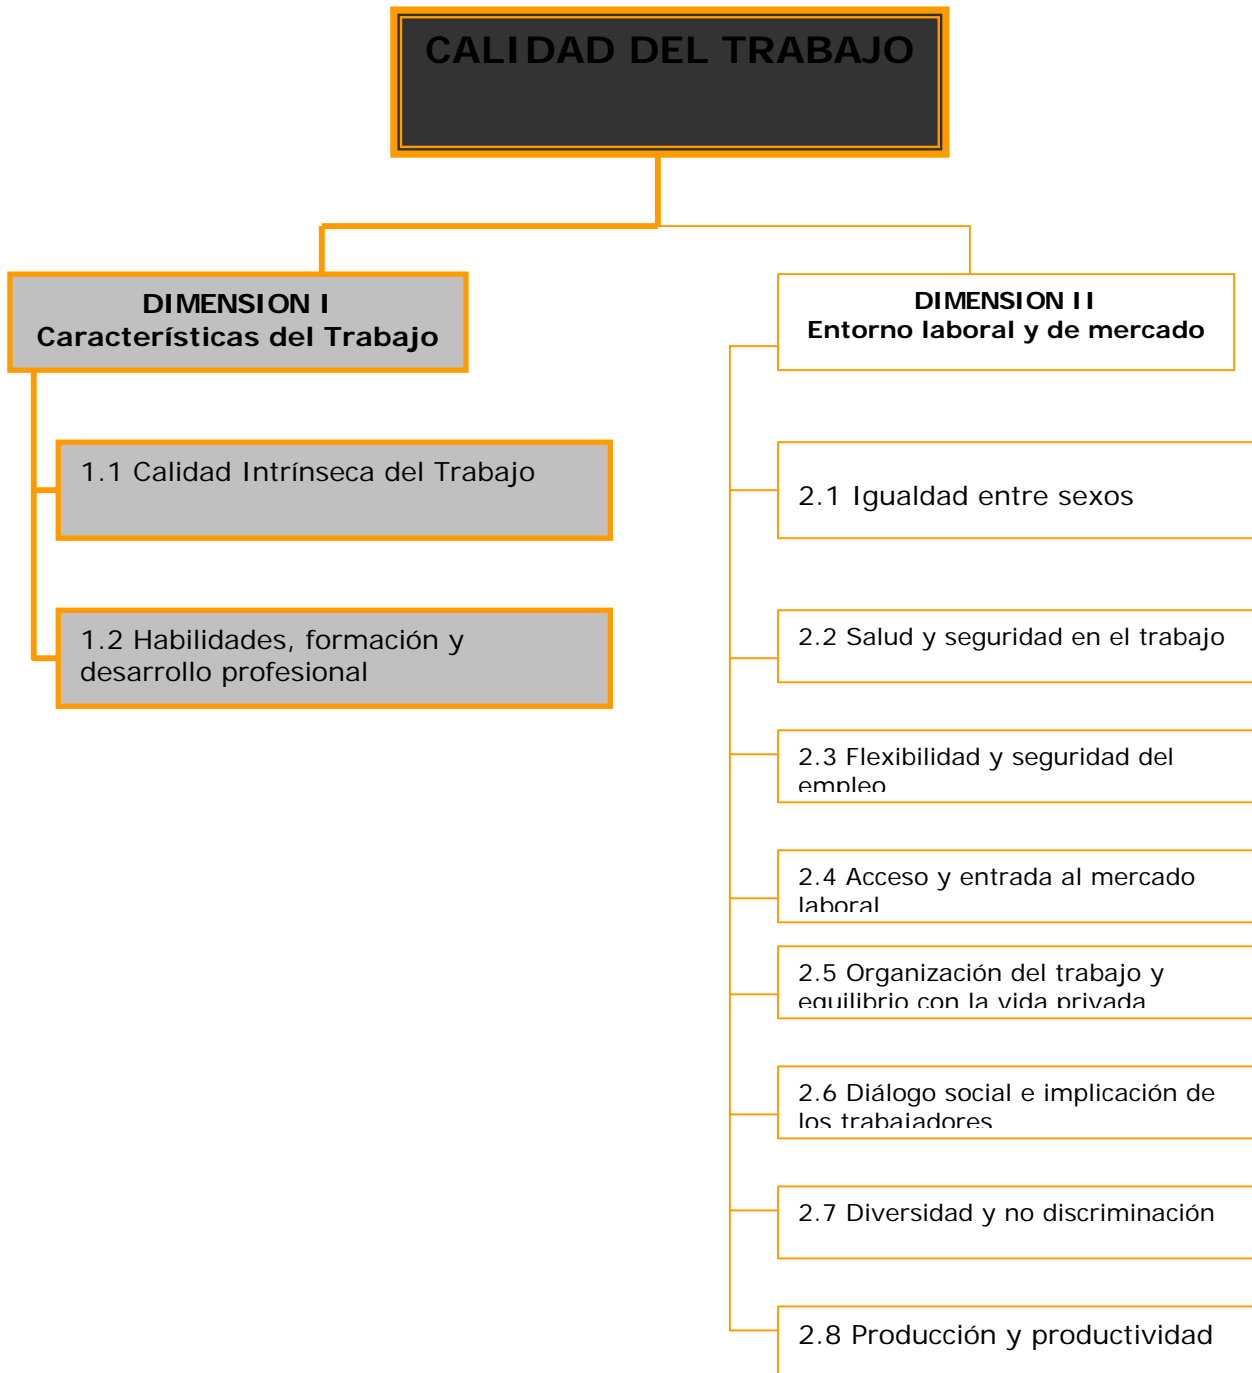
CALIDAD DEL TRABAJO

DIMENSION I
Características del Trabajo

1.1 Calidad Intrínseca del Trabajo

1.2 Habilidades, formación y desarrollo profesional

DIMENSION II
Entorno laboral y de mercado

2.1 Igualdad entre sexos

2.2 Salud y seguridad en el trabajo

2.3 Flexibilidad y seguridad del empleo

2.4 Acceso y entrada al mercado laboral

2.5 Organización del trabajo y equilibrio con la vida privada

2.6 Diálogo social e implicación de los trabajadores

2.7 Diversidad y no discriminación

2.8 Producción y productividad